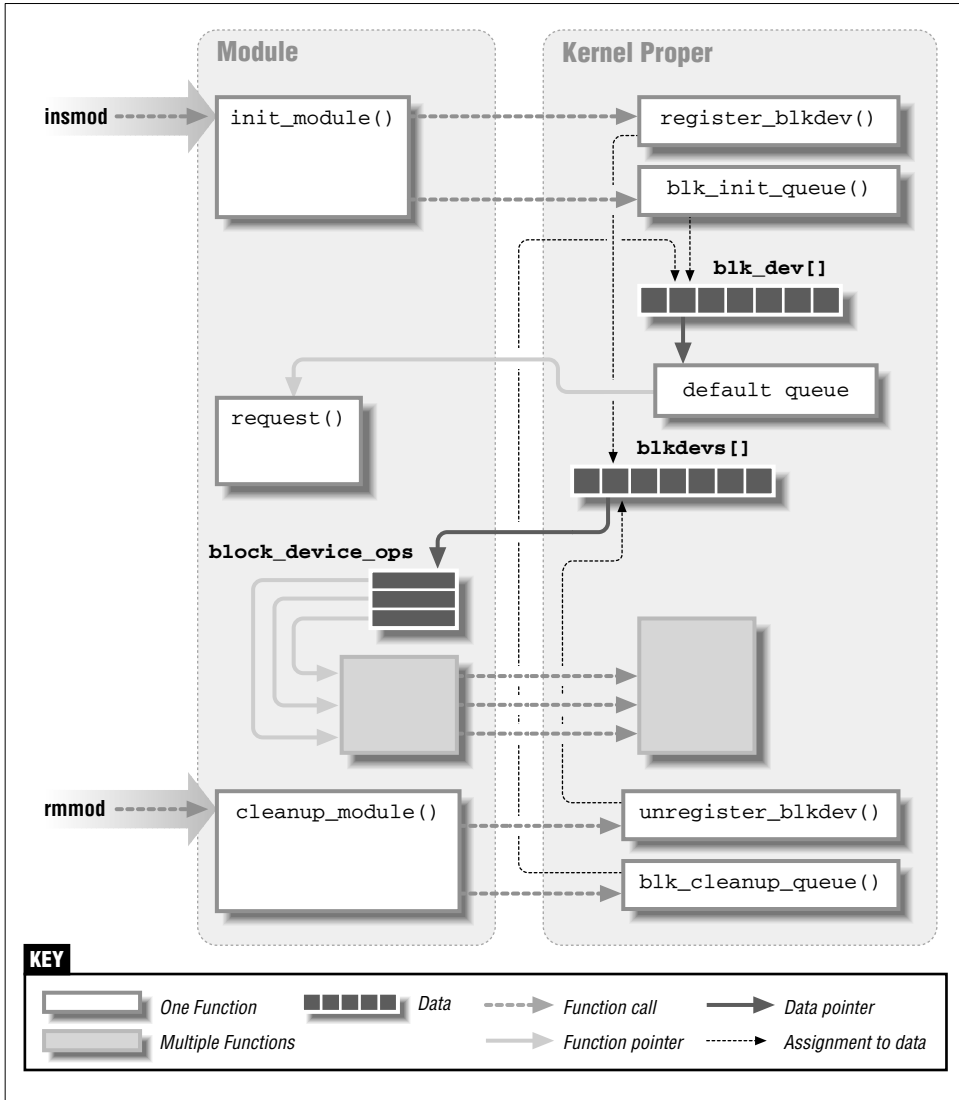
Module

Kernel Proper

insmod

init_module()

register_blkdev()

blk_init_queue()

blk_dev[]

default queue

request()

blkdevs[]

block_device_ops

rmmod

cleanup_module()

unregister_blkdev()

blk_cleanup_queue()

KEY

One Function

Multiple Functions

Data

Function call

Function pointer

Data pointer

Assignment to data